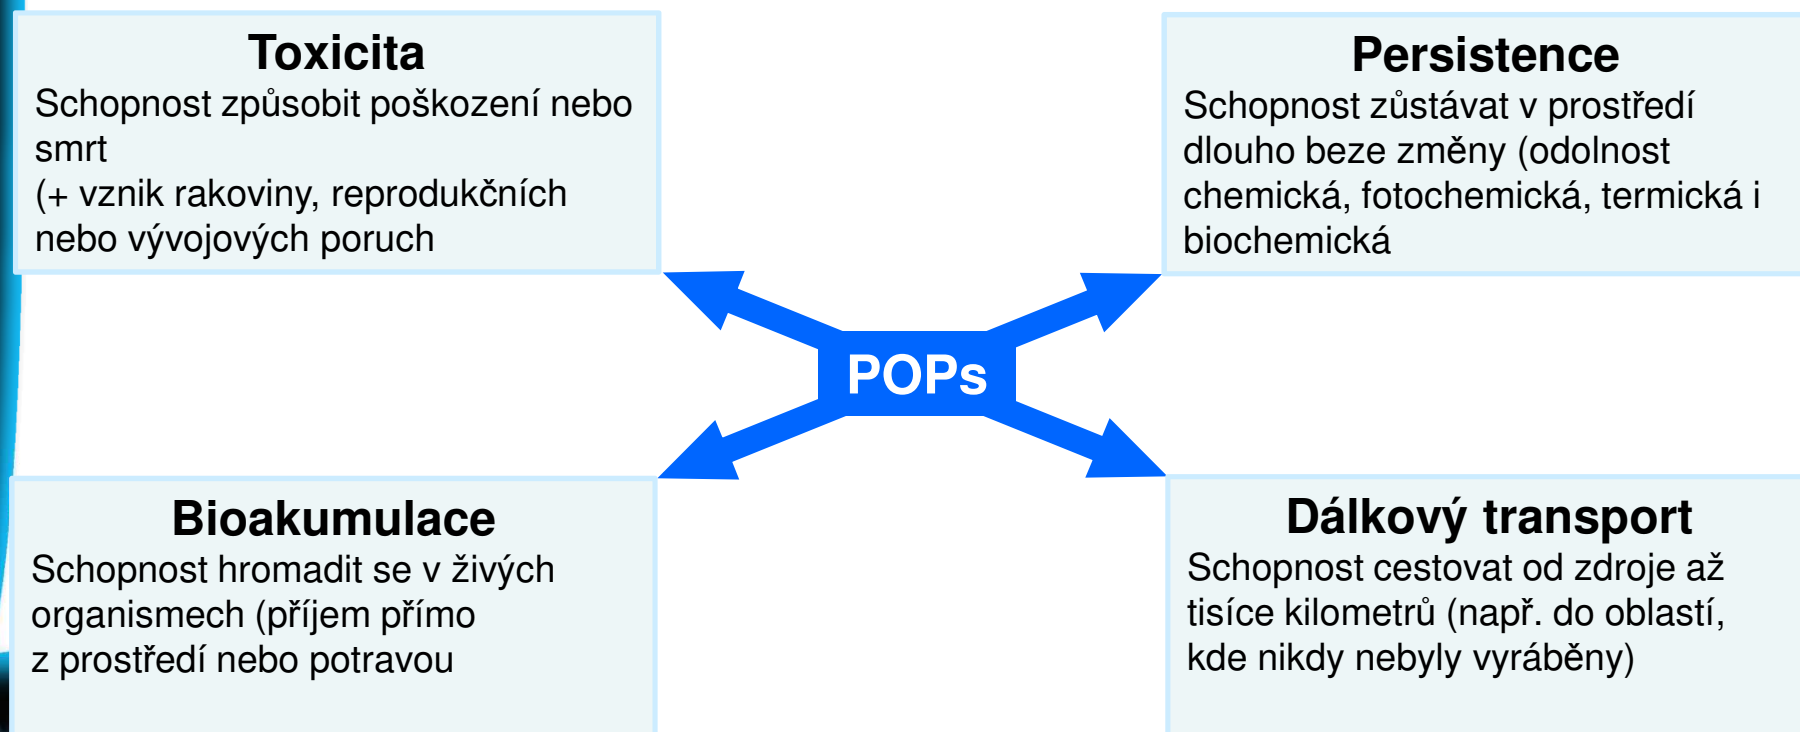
Toxicita
Schopnost způsobit poškození nebo smrt
(+ vznik rakoviny, reprodukčních nebo vývojových poruch

Persistence
Schopnost zůstávat v prostředí dlouho beze změny (odolnost chemická, fotochemická, termická i biochemická

POPs

Bioakumulace
Schopnost hromadit se v živých organismech (příjem přímo z prostředí nebo potravou

Dálkový transport
Schopnost cestovat od zdroje až tisíce kilometrů (např. do oblastí, kde nikdy nebyly vyráběny)